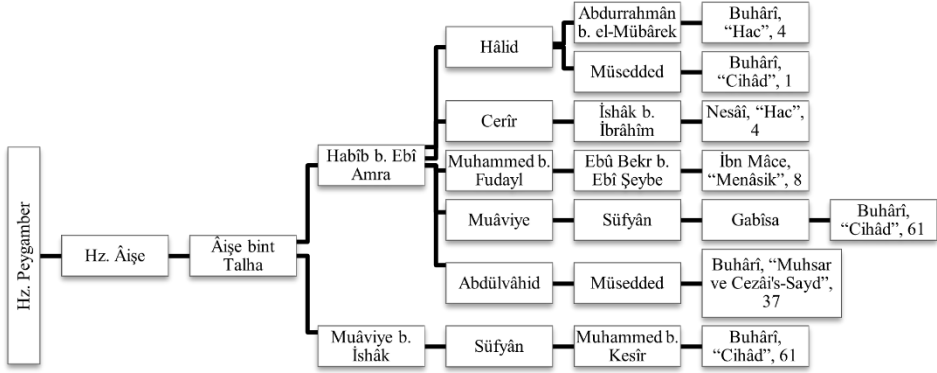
Hz. Peygamber

Hz. Âişe

Âişe bint Talha

Habîb b. Ebî Amra

Hâlid

Abdurrahmân b. el-Mübârek

Buhârî, "Hac", 4

Müsedded

Buhârî, "Cihâd", 1

Cerîr

İshâk b. İbrâhîm

Nesâî, "Hac", 4

Muhammed b. Fudayl

Ebû Bekr b. Ebî Şeybe

İbn Mâce, "Menâsik", 8

Muâviye

Süfyân

Gabîsa

Buhârî, "Cihâd", 61

Abdülvâhid

Müsedded

Buhârî, "Muhsar ve Cezâi's-Sayd", 37

Muâviye b. İshâk

Süfyân

Muhammed b. Kesîr

Buhârî, "Cihâd", 61